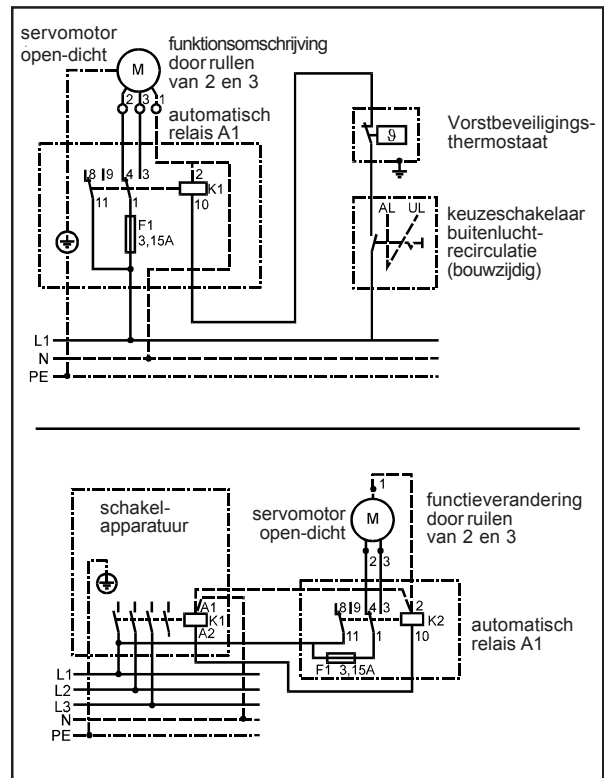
servomotor open-dicht

M

funktionsomschrijving door rullen van 2 en 3

2 3 1

automatisch relais A1

8 9 4 3

2

K1

11 1 10

F1 3,15A

$\vartheta$

Vorstbeveiligingsthermostaat

AL UL

keuzeschakelaar buitenluchtrecirculatie (bouwzijdig)

L1
N
PE

1

schakelapparatuur

servomotor open-dicht

M

functieverandering door ruilen van 2 en 3

2 3

A1 K1 A2

8 9 4 3

2 K2

11 1 10

F1 3,15A

automatisch relais A1

L1
L2
L3
N
PE